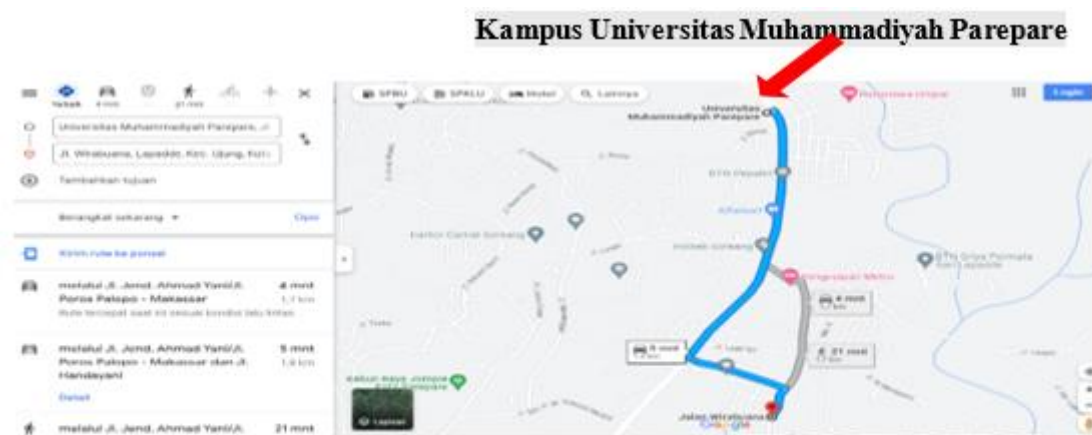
Kampus Universitas Muhammadiyah Parepare

Terbaik

Universitas Muhammadiyah Parepare, Jl

Jl. Wirabuana, Lapadde, Kec. Ujung, Kot

Tambahkan tujuan

Berangkat sekarang

Opsi

Kirim rute ke ponsel

melalui Jl. Jend. Ahmad Yani/Jl. Poros Palopo - Makassar

4 mnt

1,1 km

Rute tercepat saat ini sesuai kondisi lalu lintas

melalui Jl. Jend. Ahmad Yani/Jl. Poros Palopo - Makassar dan Jl. Handayani

5 mnt

1,6 km

Detail

melalui Jl. Jend. Ahmad Yani/Jl.

21 mnt

SPBU

SPKLU

Hotel

Lainnya

Login

Universitas Muhammadiyah Parepare

4 mnt

5 mnt

21 mnt

Lapisan

Jalan Wirabuana

Google